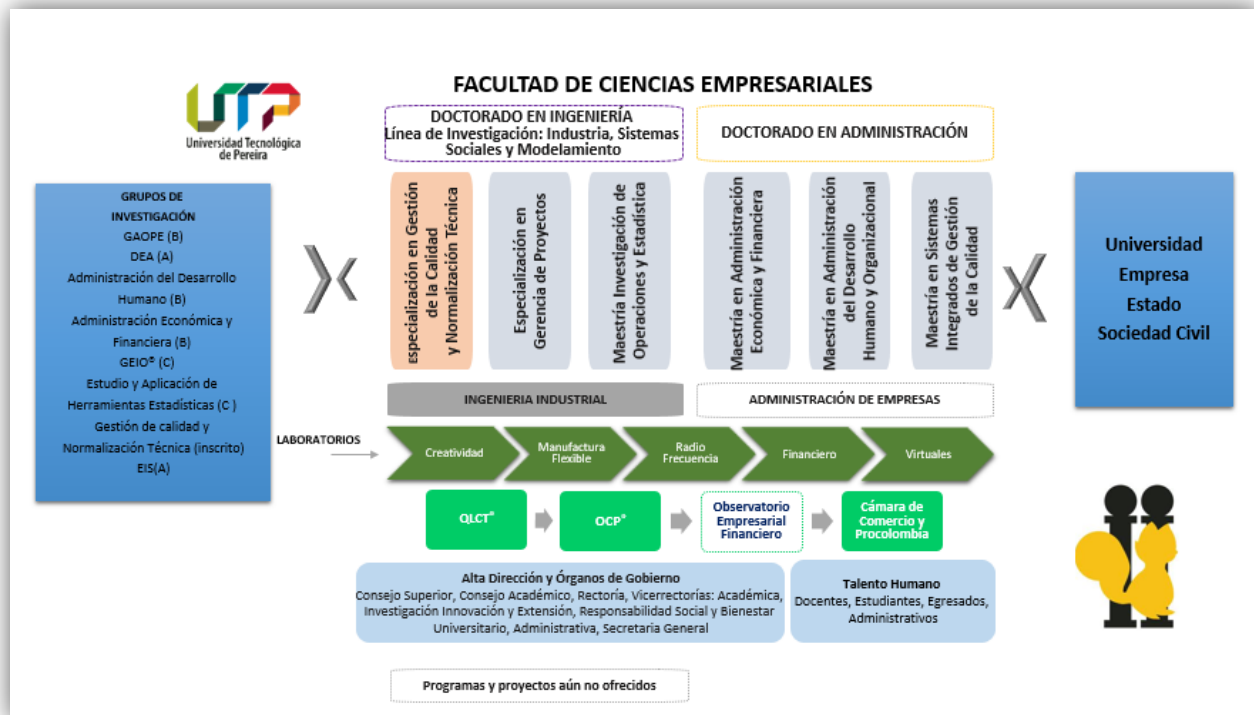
Universidad Tecnológica de Pereira

FACULTAD DE CIENCIAS EMPRESARIALES

DOCTORADO EN INGENIERÍA
Línea de Investigación: Industria, Sistemas Sociales y Modelamiento

DOCTORADO EN ADMINISTRACIÓN

GRUPOS DE INVESTIGACIÓN
GAOPE (B)
DEA (A)
Administración del Desarrollo Humano (B)
Administración Económica y Financiera (B)
GEIO® (C)
Estudio y Aplicación de Herramientas Estadísticas (C )
Gestión de calidad y Normalización Técnica (inscrito)
EIS(A)

especialización en Gestión de la Calidad y Normalización Técnica

Especialización en Gerencia de Proyectos

Maestría Investigación de Operaciones y Estadística

Maestría en Administración Económica y Financiera

Maestría en Administración del Desarrollo Humano y Organizacional

Maestría en Sistemas Integrados de Gestión de la Calidad

Universidad
Empresa
Estado
Sociedad Civil

INGENIERIA INDUSTRIAL

ADMINISTRACIÓN DE EMPRESAS

LABORATORIOS

Creatividad

Manufactura Flexible

Radio Frecuencia

Financiero

Virtuales

QLCT®

OCP®

Observatorio Empresarial Financiero

Cámara de Comercio y Procolombia

Alta Dirección y Órganos de Gobierno
Consejo Superior, Consejo Académico, Rectoría, Vicerrectorías: Académica, Investigación Innovación y Extensión, Responsabilidad Social y Bienestar Universitario, Administrativa, Secretaria General

Talento Humano
Docentes, Estudiantes, Egresados, Administrativos

Programas y proyectos aún no ofrecidos